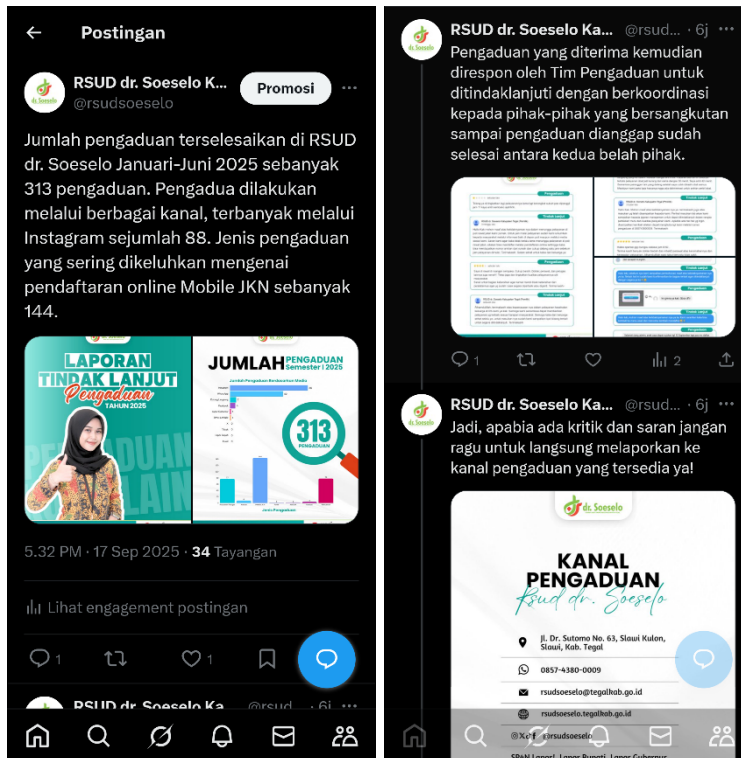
Postingan

RSUD dr. Soeselo K...
@rsudsoeselo
Promosi

Jumlah pengaduan terselesaikan di RSUD dr. Soeselo Januari-Juni 2025 sebanyak 313 pengaduan. Pengadua dilakukan melalui berbagai kanal, terbanyak melalui Instagram sejumlah 88. Jenis pengaduan yang sering dikeluhkan mengenai pendaftaran online Mobile JKN sebanyak 144.

LAPORAN TINDAK LANJUT Pengaduan TAHUN 2025

JUMLAH PENGADUAN Semester I 2025
313 PENGADUAN
Jumlah Pengaduan Berdasarkan Media
Jenis Pengaduan

5.32 PM · 17 Sep 2025 · 34 Tayangan

Lihat engagement postingan

1 1

RSUD dr. Soeselo Ka... @rsud... · 6j

RSUD dr. Soeselo Ka... @rsud... · 6j
Pengaduan yang diterima kemudian direspon oleh Tim Pengaduan untuk ditindaklanjuti dengan berkoordinasi kepada pihak-pihak yang bersangkutan sampai pengaduan dianggap sudah selesai antara kedua belah pihak.

Pengaduan
Tindak Lanjut
Pengaduan
Tindak Lanjut

1 2

RSUD dr. Soeselo Ka... @rsud... · 6j
Jadi, apabia ada kritik dan saran jangan ragu untuk langsung melaporkan ke kanal pengaduan yang tersedia ya!

dr. Soeselo
KANAL PENGADUAN Rsud dr. Soeselo
Jl. Dr. Sutomo No. 63, Slawi Kulon, Slawi, Kab. Tegal
0857-4380-0009
rsudsoeselo@tegalkab.go.id
rsudsoeselo.tegalkab.go.id
@rsudsoeselo